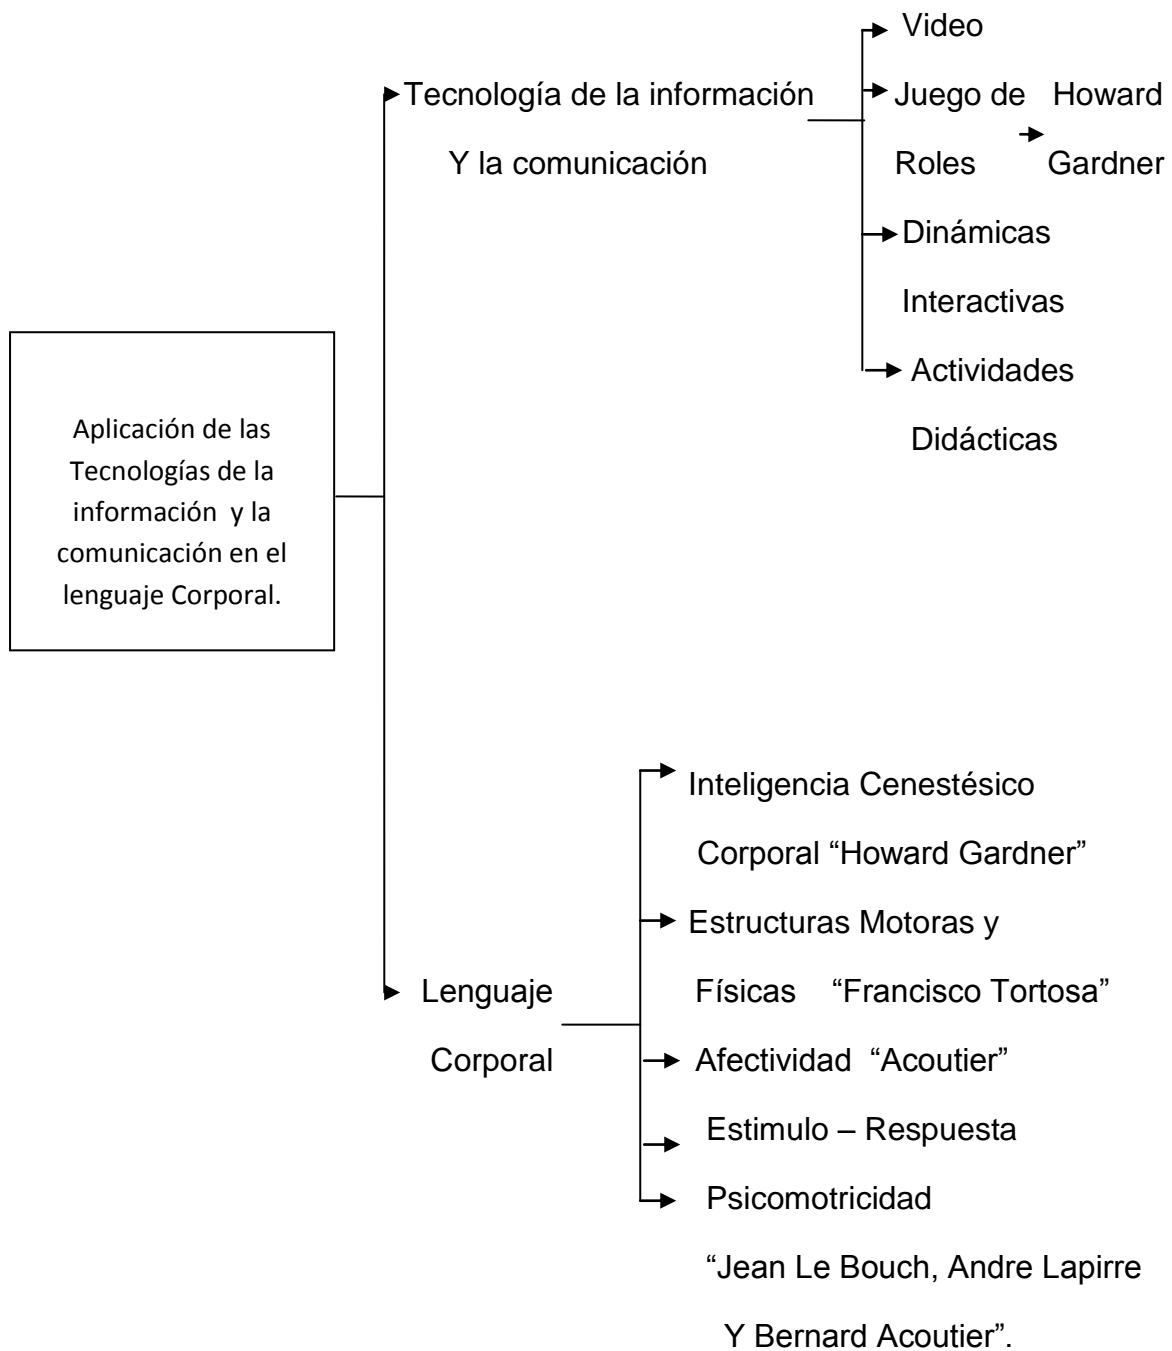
Aplicación de las Tecnologías de la información y la comunicación en el lenguaje Corporal.

Tecnología de la información Y la comunicación

Video

Juego de Roles

Howard Gardner

Dinámicas Interactivas

Actividades Didácticas

Lenguaje Corporal

Inteligencia Cenestésico Corporal "Howard Gardner"

Estructuras Motoras y Físicas "Francisco Tortosa"

Afectividad "Acoutier"

Estimulo – Respuesta

Psicomotricidad "Jean Le Bouch, Andre Lapirre Y Bernard Acoutier".